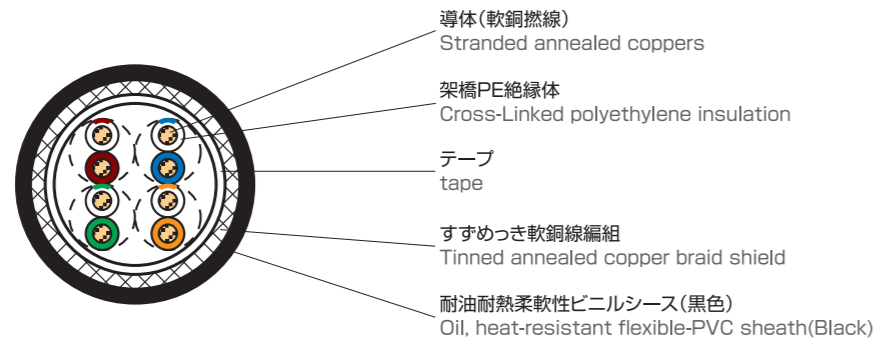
導体(軟銅撚線)
Stranded annealed coppers

架橋PE絶縁体
Cross-Linked polyethylene insulation

テープ
tape

すずめっき軟銅線編組
Tinned annealed copper braid shield

耐油耐熱柔軟性ビニルシース(黒色)
Oil, heat-resistant flexible-PVC sheath(Black)